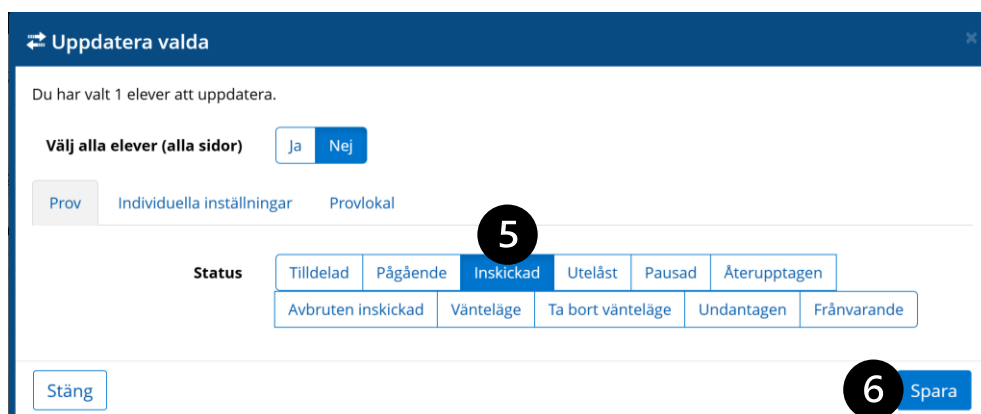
Uppdatera valda

×

Du har valt 1 elever att uppdatera.

Välj alla elever (alla sidor) Ja Nej

Prov Individuella inställningar Provlokal

5

Status Tilldelad Pågående Inskickad Utelåst Pausad Återupptagen

Avbruten inskickad Vänteläge Ta bort vänteläge Undantagen Frånvarande

Stäng

6 Spara